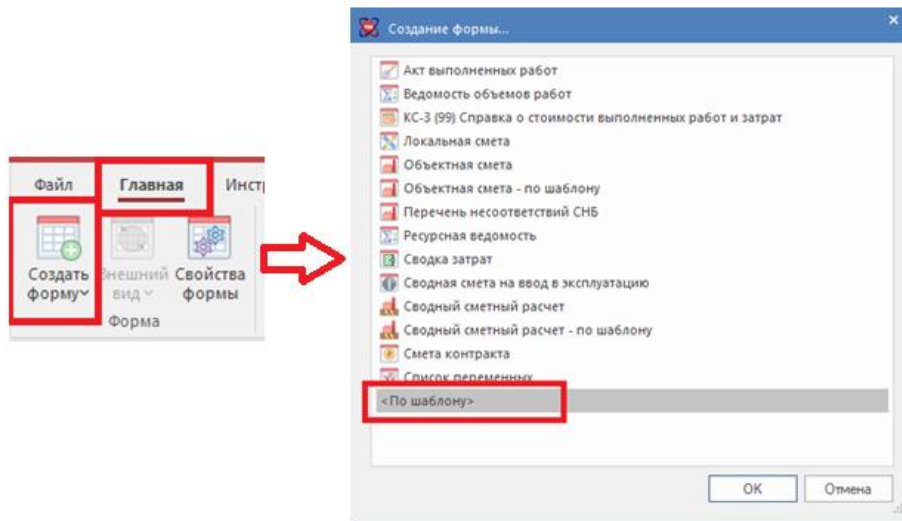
Файл
Главная
Инстр
Создать форму
Внешний вид
Свойства формы
Форма

Создание формы...
Акт выполненных работ
Ведомость объемов работ
КС-3 (99) Справка о стоимости выполненных работ и затрат
Локальная смета
Объектная смета
Объектная смета - по шаблону
Перечень несоответствий СНБ
Ресурсная ведомость
Сводка затрат
Сводная смета на ввод в эксплуатацию
Сводный сметный расчет
Сводный сметный расчет - по шаблону
Смета контракта
Список переменных
<По шаблону>
OK
Отмена